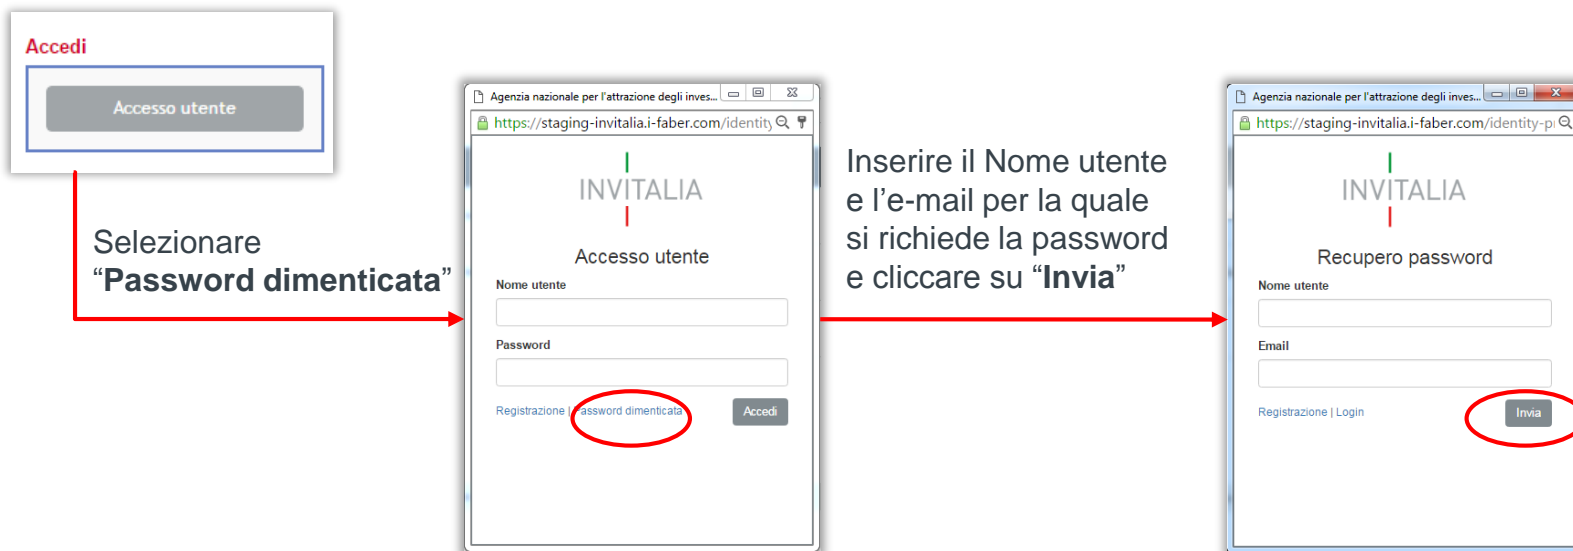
Accedi

Accesso utente

Selezionare "**Password dimenticata**"

Agenzia nazionale per l'attrazione degli inves...

https://staging-invitalia.i-faber.com/identity

INVITALIA

Accesso utente

Nome utente

Password

Registrazione | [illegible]assword dimenticata

Accedi

Inserire il Nome utente e l'e-mail per la quale si richiede la password e cliccare su "**Invia**"

Agenzia nazionale per l'attrazione degli inves...

https://staging-invitalia.i-faber.com/identity-p

INVITALIA

Recupero password

Nome utente

Email

Registrazione | Login

Invia